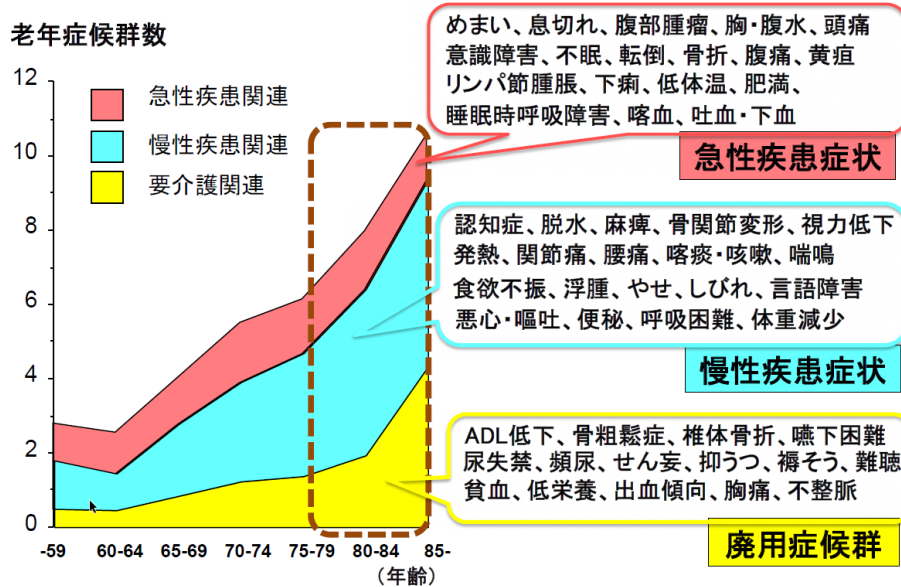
老年症候群数

12
10
8
6
4
2
0

急性疾患関連
慢性疾患関連
要介護関連

-59
60-64
65-69
70-74
75-79
80-84
85-
（年齢）

めまい、息切れ、腹部腫瘤、胸・腹水、頭痛
意識障害、不眠、転倒、骨折、腹痛、黄疸
リンパ節腫脹、下痢、低体温、肥満、
睡眠時呼吸障害、喀血、吐血・下血

急性疾患症状

認知症、脱水、麻痺、骨関節変形、視力低下
発熱、関節痛、腰痛、喀痰・咳嗽、喘鳴
食欲不振、浮腫、やせ、しびれ、言語障害
悪心・嘔吐、便秘、呼吸困難、体重減少

慢性疾患症状

ADL低下、骨粗鬆症、椎体骨折、嚥下困難
尿失禁、頻尿、せん妄、抑うつ、褥そう、難聴
貧血、低栄養、出血傾向、胸痛、不整脈

廃用症候群